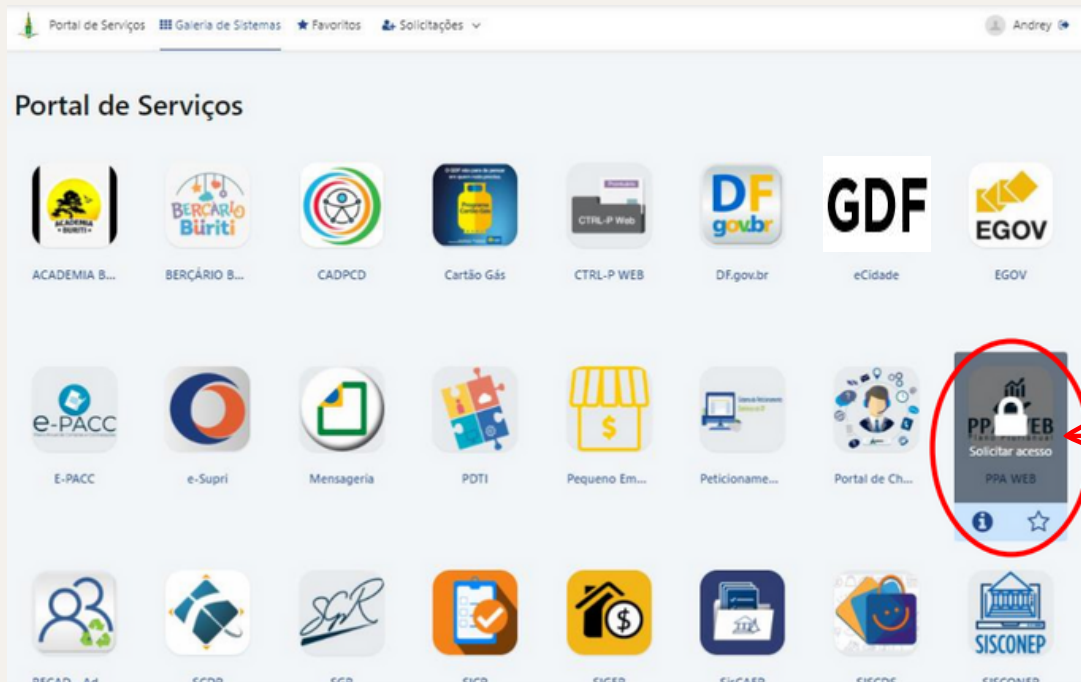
Portal de Serviços Galeria de Sistemas Favoritos Solicitações Andrey

Portal de Serviços

ACADEMIA BURITI
ACADEMIA B...

BERÇÁRIO Buriti
BERÇÁRIO B...

CADPCD

Programa Cartão Gás
Cartão Gás

CTRL-P Web
CTRL-P WEB

DF gov.br
DF.gov.br

GDF
eCidade

EGOV
EGOV

e-PACC
E-PACC

e-Supri

Mensageria

PDTI

Pequeno Em...

Peticioname...

Portal de Ch...

PPA WEB
Solicitar acesso
PPA WEB

SISCONEP